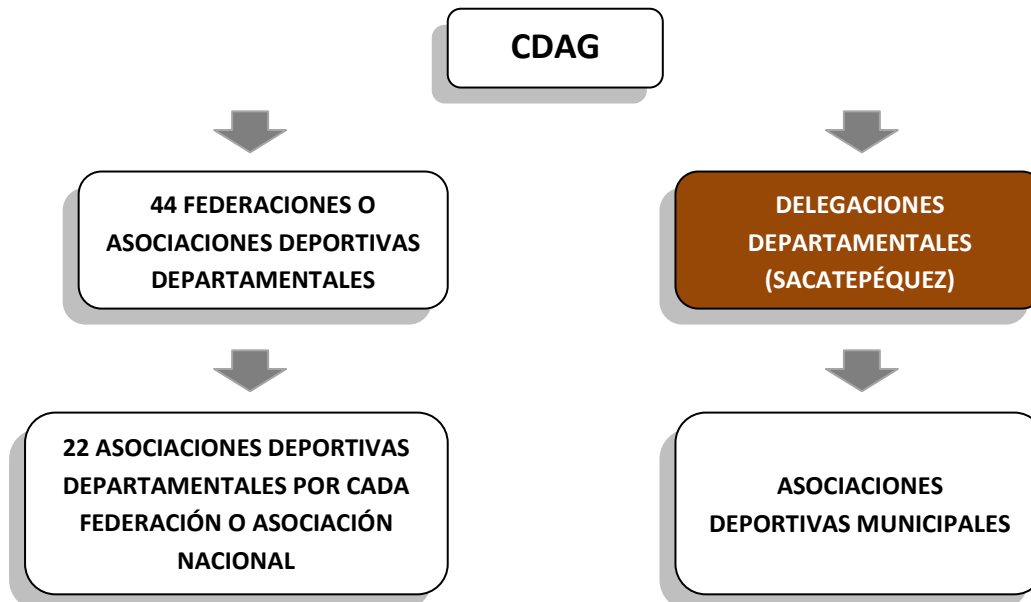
CDAG

44 FEDERACIONES O ASOCIACIONES DEPORTIVAS DEPARTAMENTALES

22 ASOCIACIONES DEPORTIVAS DEPARTAMENTALES POR CADA FEDERACIÓN O ASOCIACIÓN NACIONAL

DELEGACIONES DEPARTAMENTALES (SACATEPÉQUEZ)

ASOCIACIONES DEPORTIVAS MUNICIPALES